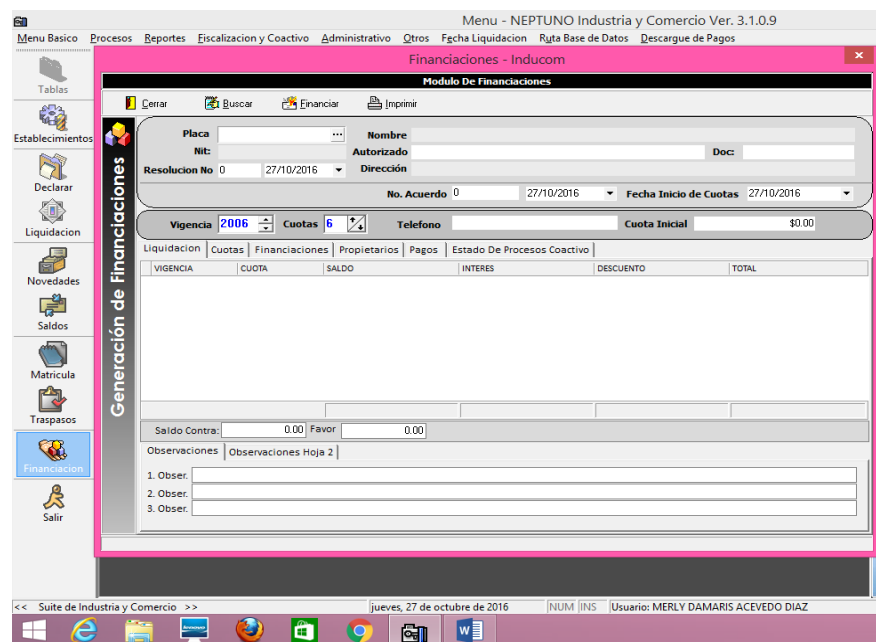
Menu - NEPTUNO Industria y Comercio Ver. 3.1.0.9

Menu Basico Procesos Reportes Fiscalizacion y Coactivo Administrativo Otros Fecha Liquidacion Ruta Base de Datos Descargue de Pagos

Tablas
Establecimientos
Declarar
Liquidacion
Novedades
Saldos
Matricula
Traspasos
Financiacion
Salir

Financiaciones - Inducom

Modulo De Financiaciones

Cerrar Buscar Financiar Imprimir

Generación de Financiaciones

Placa ...
Nombre
Nit:
Autorizado
Doc:
Resolucion No 0 27/10/2016
Dirección
No. Acuerdo 0 27/10/2016 Fecha Inicio de Cuotas 27/10/2016

Vigencia 2006 Cuotas 6 Telefono Cuota Inicial $0.00

Liquidacion | Cuotas | Financiaciones | Propietarios | Pagos | Estado De Procesos Coactivo

| VIGENCIA | CUOTA | SALDO | INTERES | DESCUENTO | TOTAL |
|---|---|---|---|---|---|

Saldo Contra: 0.00 Favor 0.00

Observaciones | Observaciones Hoja 2

1. Obser.
2. Obser.
3. Obser.

<< Suite de Industria y Comercio >> jueves, 27 de octubre de 2016 NUM INS Usuario: MERLY DAMARIS ACEVEDO DIAZ